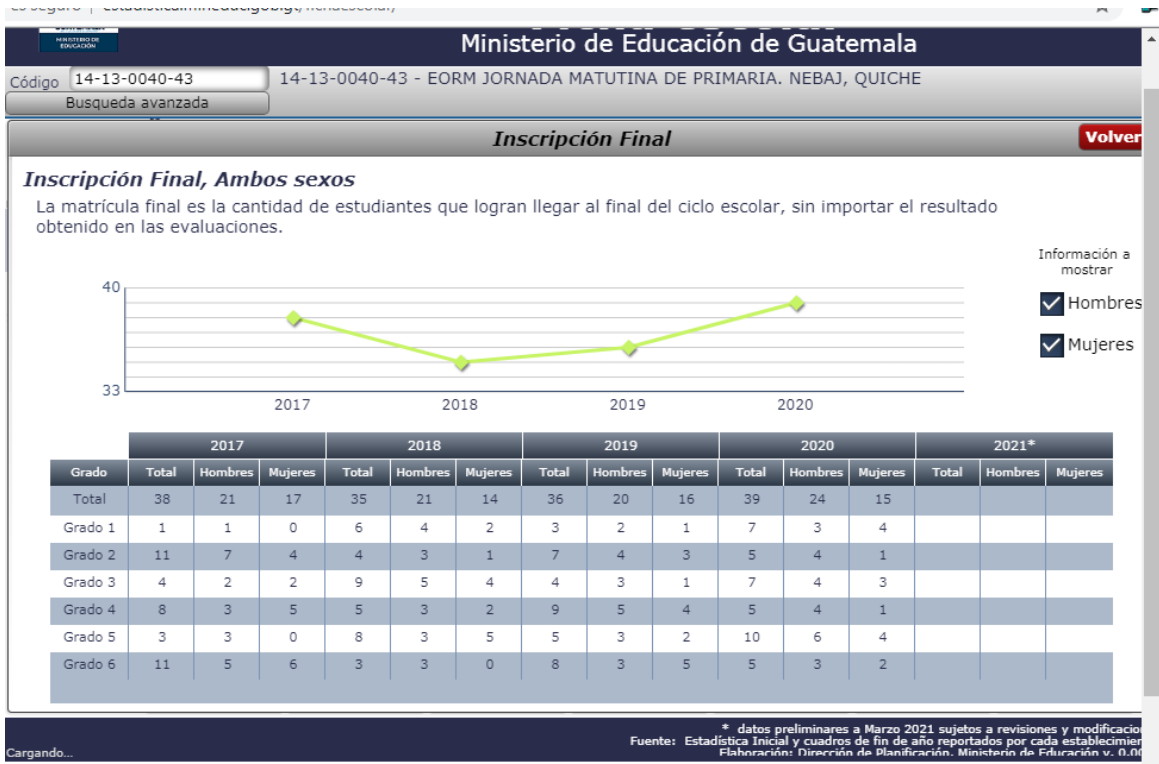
MINISTERIO DE EDUCACIÓN

Ministerio de Educación de Guatemala

Código 14-13-0040-43 | 14-13-0040-43 - EORM JORNADA MATUTINA DE PRIMARIA. NEBAJ, QUICHE

Busqueda avanzada

Inscripción Final

Volver

Inscripción Final, Ambos sexos

La matrícula final es la cantidad de estudiantes que logran llegar al final del ciclo escolar, sin importar el resultado obtenido en las evaluaciones.

Información a mostrar

Hombres

Mujeres

40

33

2017 2018 2019 2020

| Grado | 2017 Total | 2017 Hombres | 2017 Mujeres | 2018 Total | 2018 Hombres | 2018 Mujeres | 2019 Total | 2019 Hombres | 2019 Mujeres | 2020 Total | 2020 Hombres | 2020 Mujeres | 2021* Total | 2021* Hombres | 2021* Mujeres |
|---|---|---|---|---|---|---|---|---|---|---|---|---|---|---|---|
| Total | 38 | 21 | 17 | 35 | 21 | 14 | 36 | 20 | 16 | 39 | 24 | 15 | | | |
| Grado 1 | 1 | 1 | 0 | 6 | 4 | 2 | 3 | 2 | 1 | 7 | 3 | 4 | | | |
| Grado 2 | 11 | 7 | 4 | 4 | 3 | 1 | 7 | 4 | 3 | 5 | 4 | 1 | | | |
| Grado 3 | 4 | 2 | 2 | 9 | 5 | 4 | 4 | 3 | 1 | 7 | 4 | 3 | | | |
| Grado 4 | 8 | 3 | 5 | 5 | 3 | 2 | 9 | 5 | 4 | 5 | 4 | 1 | | | |
| Grado 5 | 3 | 3 | 0 | 8 | 3 | 5 | 5 | 3 | 2 | 10 | 6 | 4 | | | |
| Grado 6 | 11 | 5 | 6 | 3 | 3 | 0 | 8 | 3 | 5 | 5 | 3 | 2 | | | |

* datos preliminares a Marzo 2021 sujetos a revisiones y modificacio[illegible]
Fuente: Estadística Inicial y cuadros de fin de año reportados por cada establecimien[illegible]
Elaboración: Dirección de Planificación. Ministerio de Educación v. 0.0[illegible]

Cargando...